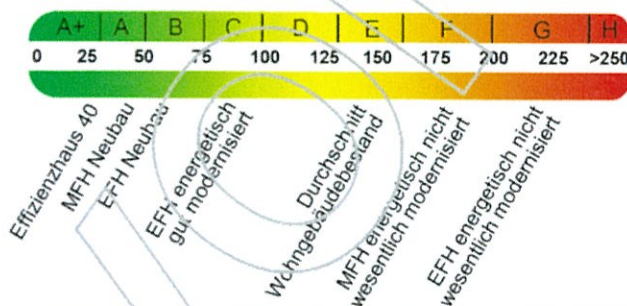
A+ | A | B | C | D | E | F | G | H

0 | 25 | 50 | 75 | 100 | 125 | 150 | 175 | 200 | 225 | >250

Effizienzhaus 40

MFH Neubau

EFH Neubau

EFH energetisch gut modernisiert

Durchschnitt Wohngebäudebestand

MFH energetisch nicht wesentlich modernisiert

EFH energetisch nicht wesentlich modernisiert